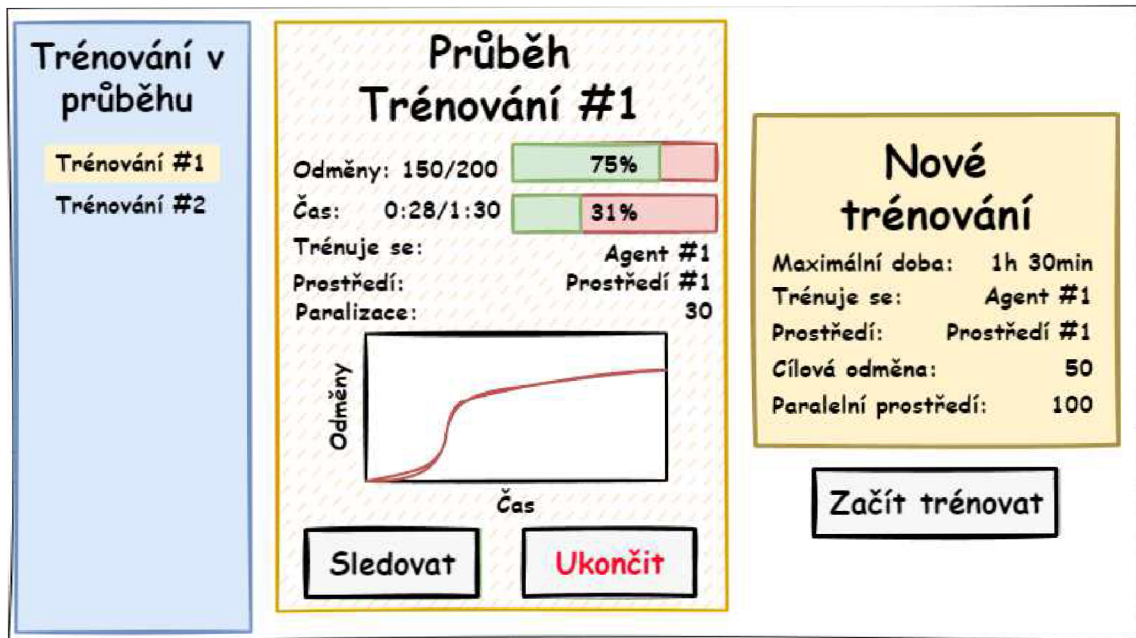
Trénování v průběhu

Trénování #1

Trénování #2

Průběh Trénování #1

Odměny: 150/200 75%

Čas: 0:28/1:30 31%

Trénuje se: Agent #1

Prostředí: Prostředí #1

Paralizace: 30

Odměny

Čas

Sledovat

Ukončit

Nové trénování

Maximální doba: 1h 30min

Trénuje se: Agent #1

Prostředí: Prostředí #1

Cílová odměna: 50

Paralelní prostředí: 100

Začít trénovat